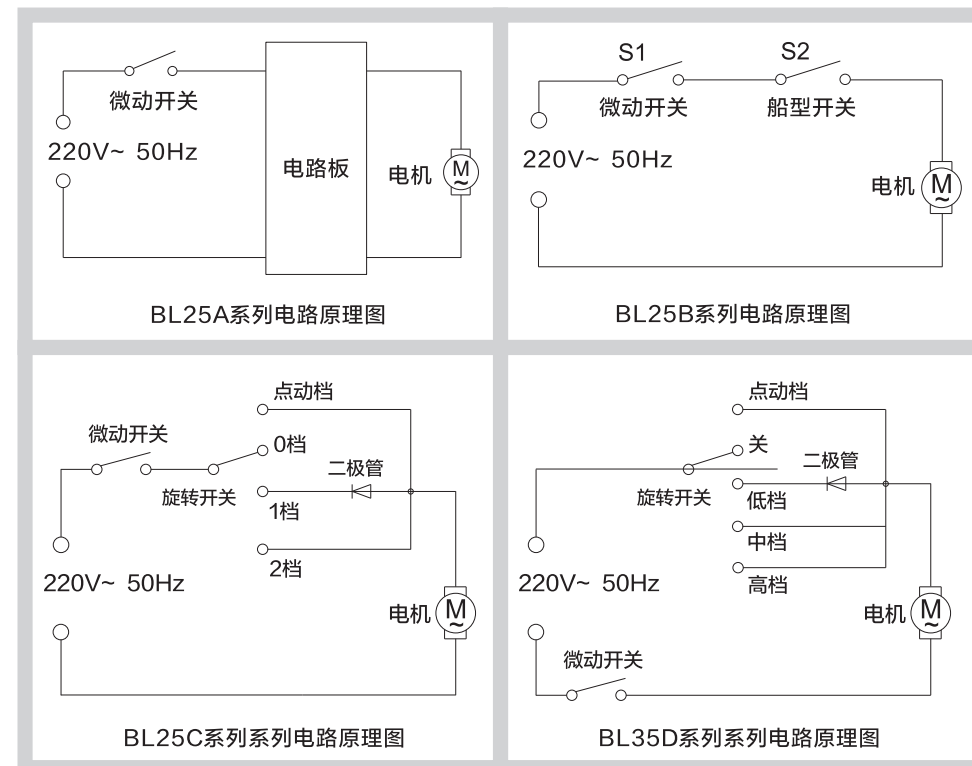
微动开关
220V~ 50Hz
电路板
电机
M
BL25A系列电路原理图

S1
S2
微动开关
船型开关
220V~ 50Hz
电机
M
BL25B系列电路原理图

点动档
微动开关
0档
二极管
旋转开关
1档
2档
220V~ 50Hz
电机
M
BL25C系列系列电路原理图

点动档
关
二极管
旋转开关
低档
中档
高档
220V~ 50Hz
电机
M
微动开关
BL35D系列系列电路原理图